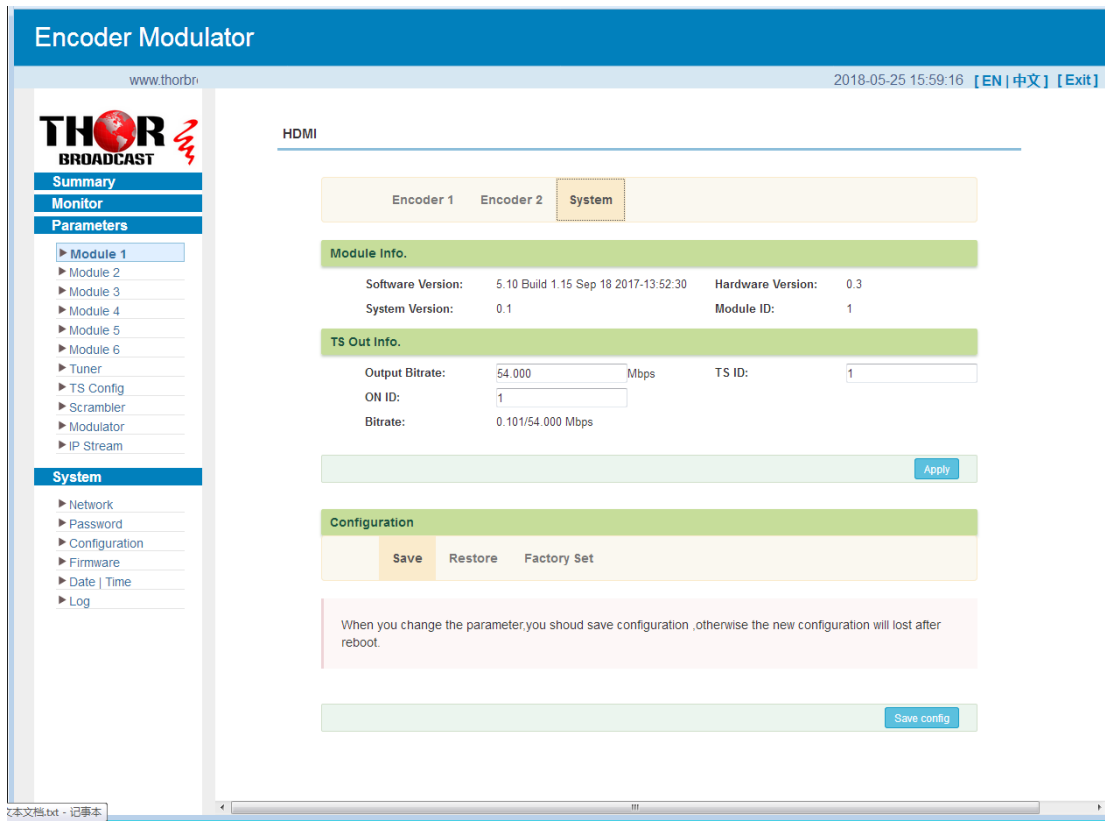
Encoder Modulator

www.thorbr

2018-05-25 15:59:16 [ EN | 中文 ] [ Exit ]

THOR BROADCAST

Summary
Monitor
Parameters

▶ Module 1
▶ Module 2
▶ Module 3
▶ Module 4
▶ Module 5
▶ Module 6
▶ Tuner
▶ TS Config
▶ Scrambler
▶ Modulator
▶ IP Stream

System

▶ Network
▶ Password
▶ Configuration
▶ Firmware
▶ Date | Time
▶ Log

HDMI

Encoder 1 Encoder 2 System

Module Info.

Software Version: 5.10 Build 1.15 Sep 18 2017-13:52:30 Hardware Version: 0.3
System Version: 0.1 Module ID: 1

TS Out Info.

Output Bitrate: 54.000 Mbps TS ID: 1
ON ID: 1
Bitrate: 0.101/54.000 Mbps

Apply

Configuration

Save Restore Factory Set

When you change the parameter,you shoud save configuration ,otherwise the new configuration will lost after reboot.

Save config

文本文档.txt - 记事本